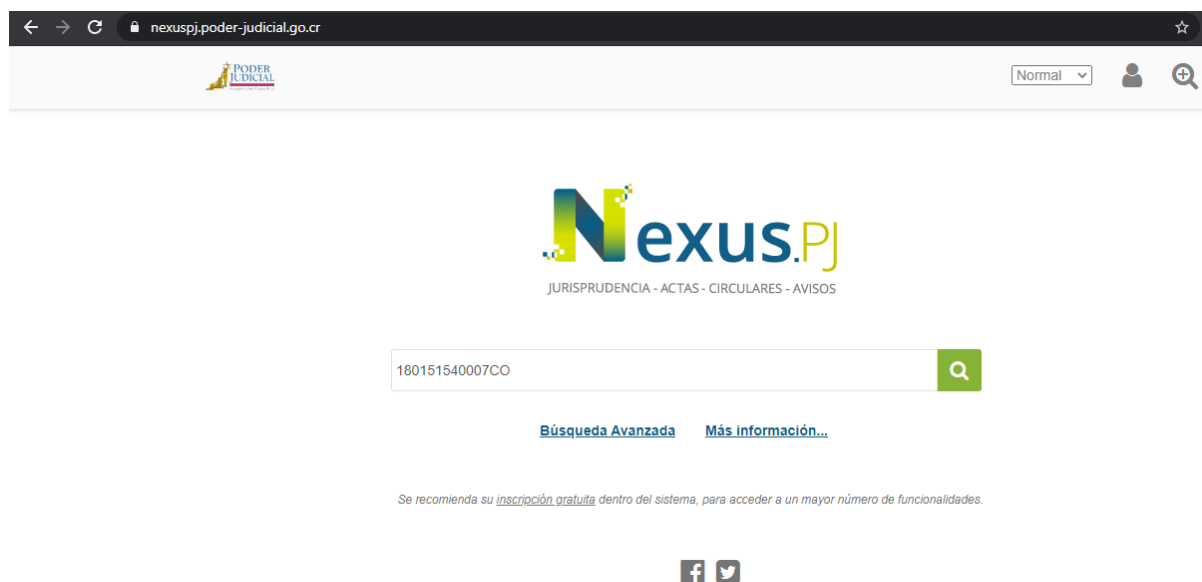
nexuspj.poder-judicial.go.cr

PODER JUDICIAL

Normal

NexusPJ

JURISPRUDENCIA - ACTAS - CIRCULARES - AVISOS

180151540007CO

Búsqueda Avanzada    Más información...

Se recomienda su inscripción gratuita dentro del sistema, para acceder a un mayor número de funcionalidades.